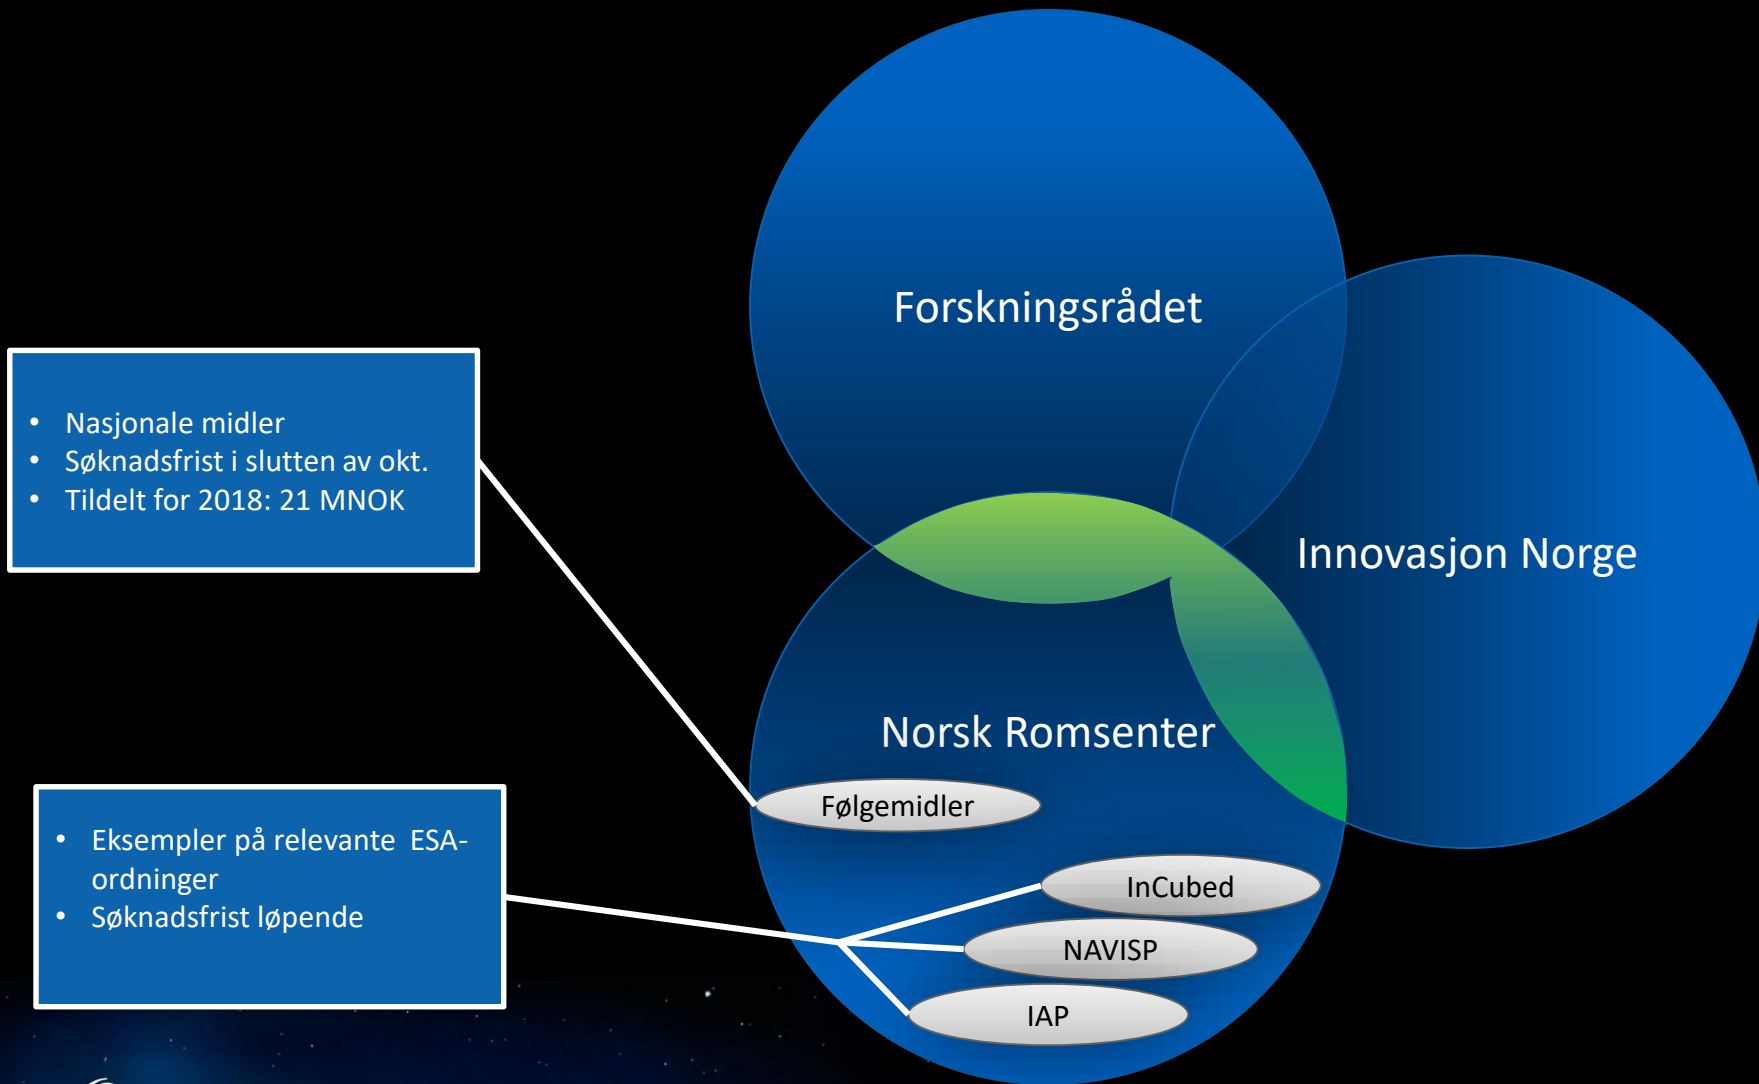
Forskningsrådet

Innovasjon Norge

Norsk Romsenter

- Nasjonale midler
- Søknadsfrist i slutten av okt.
- Tildelt for 2018: 21 MNOK

Følgemidler

- Eksempler på relevante ESA-ordninger
- Søknadsfrist løpende

InCubed

NAVISP

IAP